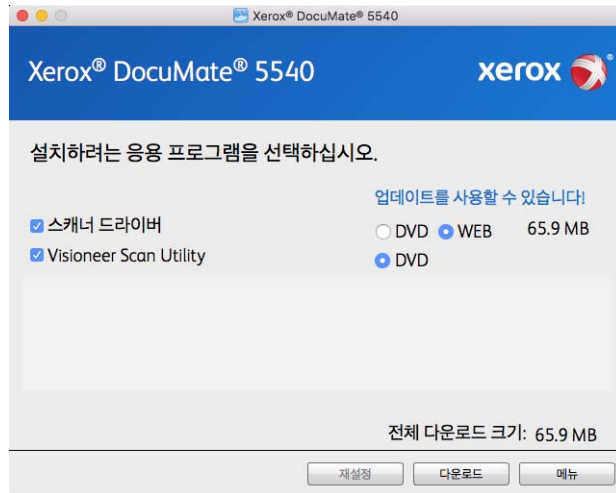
Xerox® DocuMate® 5540

Xerox® DocuMate® 5540

xerox

설치하려는 응용 프로그램을 선택하십시오.

업데이트를 사용할 수 있습니다!

스캐너 드라이버

DVD WEB 65.9 MB

Visioneer Scan Utility

DVD

전체 다운로드 크기: 65.9 MB

재설정

다운로드

메뉴